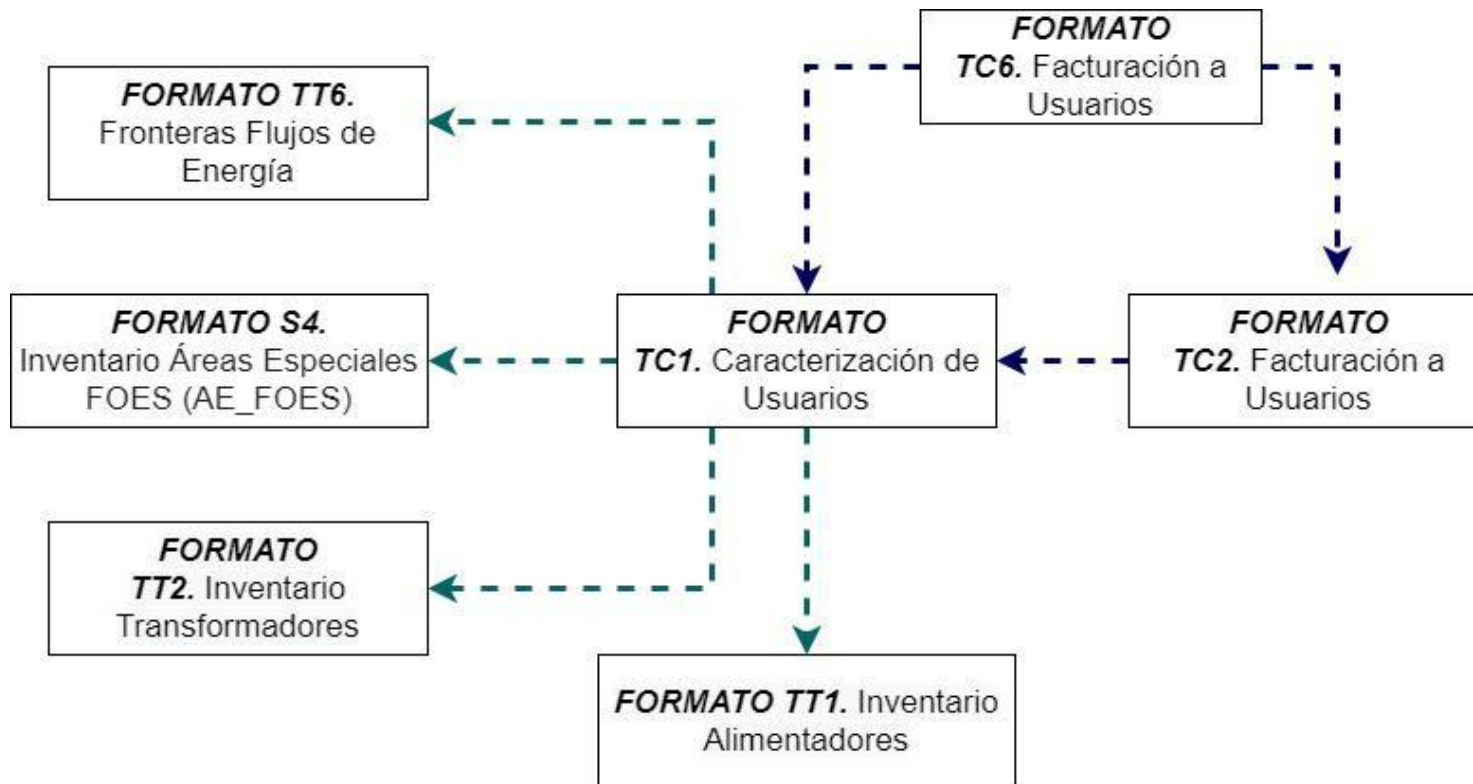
FORMATO TC6. Facturación a Usuarios

FORMATO TT6. Fronteras Flujos de Energía

FORMATO S4. Inventario Áreas Especiales FOES (AE_FOES)

FORMATO TC1. Caracterización de Usuarios

FORMATO TC2. Facturación a Usuarios

FORMATO TT2. Inventario Transformadores

FORMATO TT1. Inventario Alimentadores